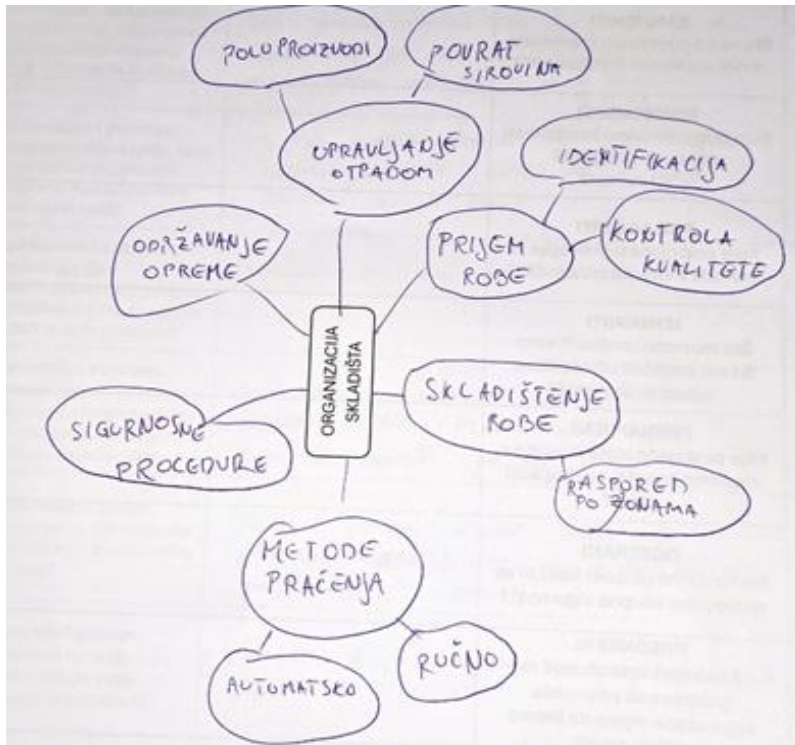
POLUPROIZVODI

POVRAT SIROVINA

UPRAVLJANJE OTPADOM

IDENTIFIKACIJA

PRIJEM ROBE

KONTROLA KVALITETE

ODRŽAVANJE OPREME

ORGANIZACIJA SKLADIŠTA

SKLADIŠTENJE ROBE

SIGURNOSNE PROCEDURE

RASPORED PO ZONAMA

METODE PRAĆENJA

RUČNO

AUTOMATSKO